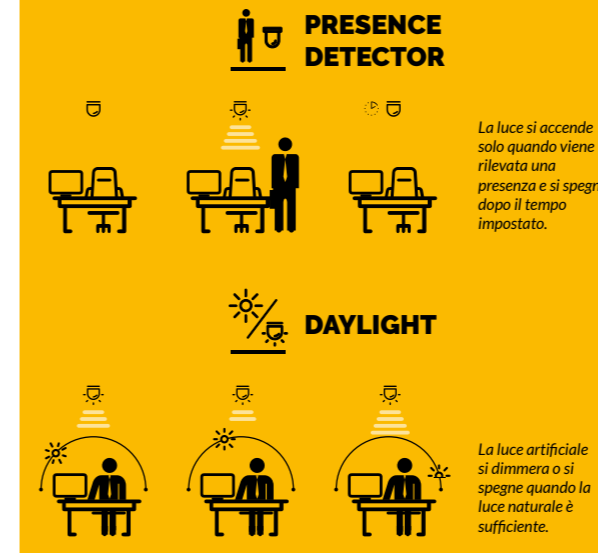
PRESENCE DETECTOR

La luce si accende solo quando viene rilevata una presenza e si spegn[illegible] dopo il tempo impostato.

DAYLIGHT

La luce artificiale si dimmera o si spegne quando la luce naturale è sufficiente.